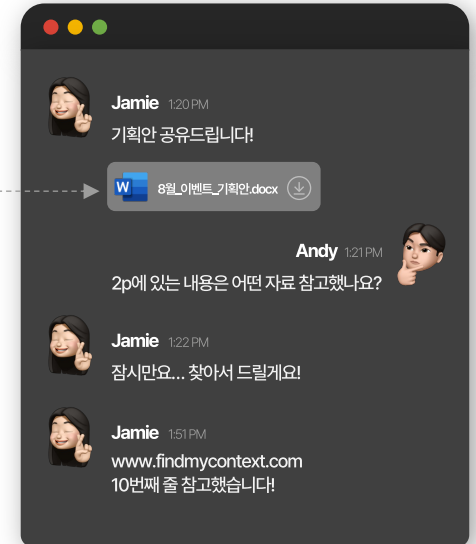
Jamie 1:20 PM
기획안 공유드립니다!

W 8월_이벤트_기획안.docx

Andy 1:21 PM
2p에 있는 내용은 어떤 자료 참고했나요?

Jamie 1:22 PM
잠시만요… 찾아서 드릴게요!

Jamie 1:51 PM
www.findmycontext.com
10번째 줄 참고했습니다!